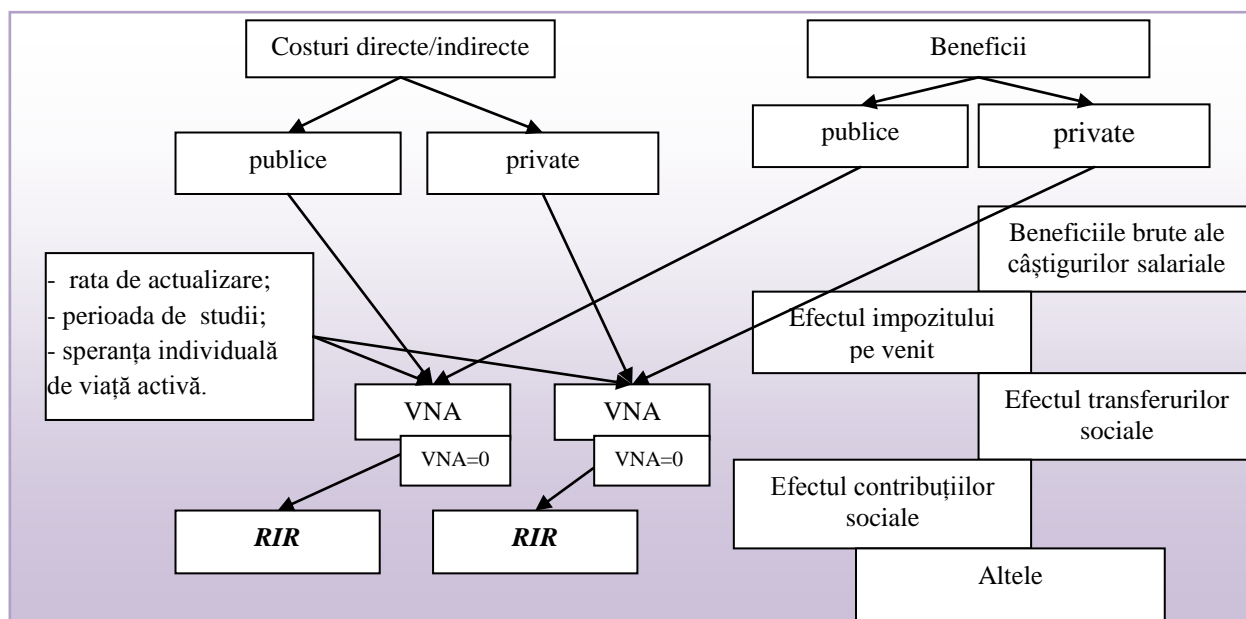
Costuri directe/indirecte

Beneficii

publice

private

publice

private

Beneficiile brute ale câștigurilor salariale

- rata de actualizare;
- perioada de studii;
- speranța individuală de viață activă.

Efectul impozitului pe venit

VNA

VNA

Efectul transferurilor sociale

VNA=0

VNA=0

Efectul contribuțiilor sociale

RIR

RIR

Altele